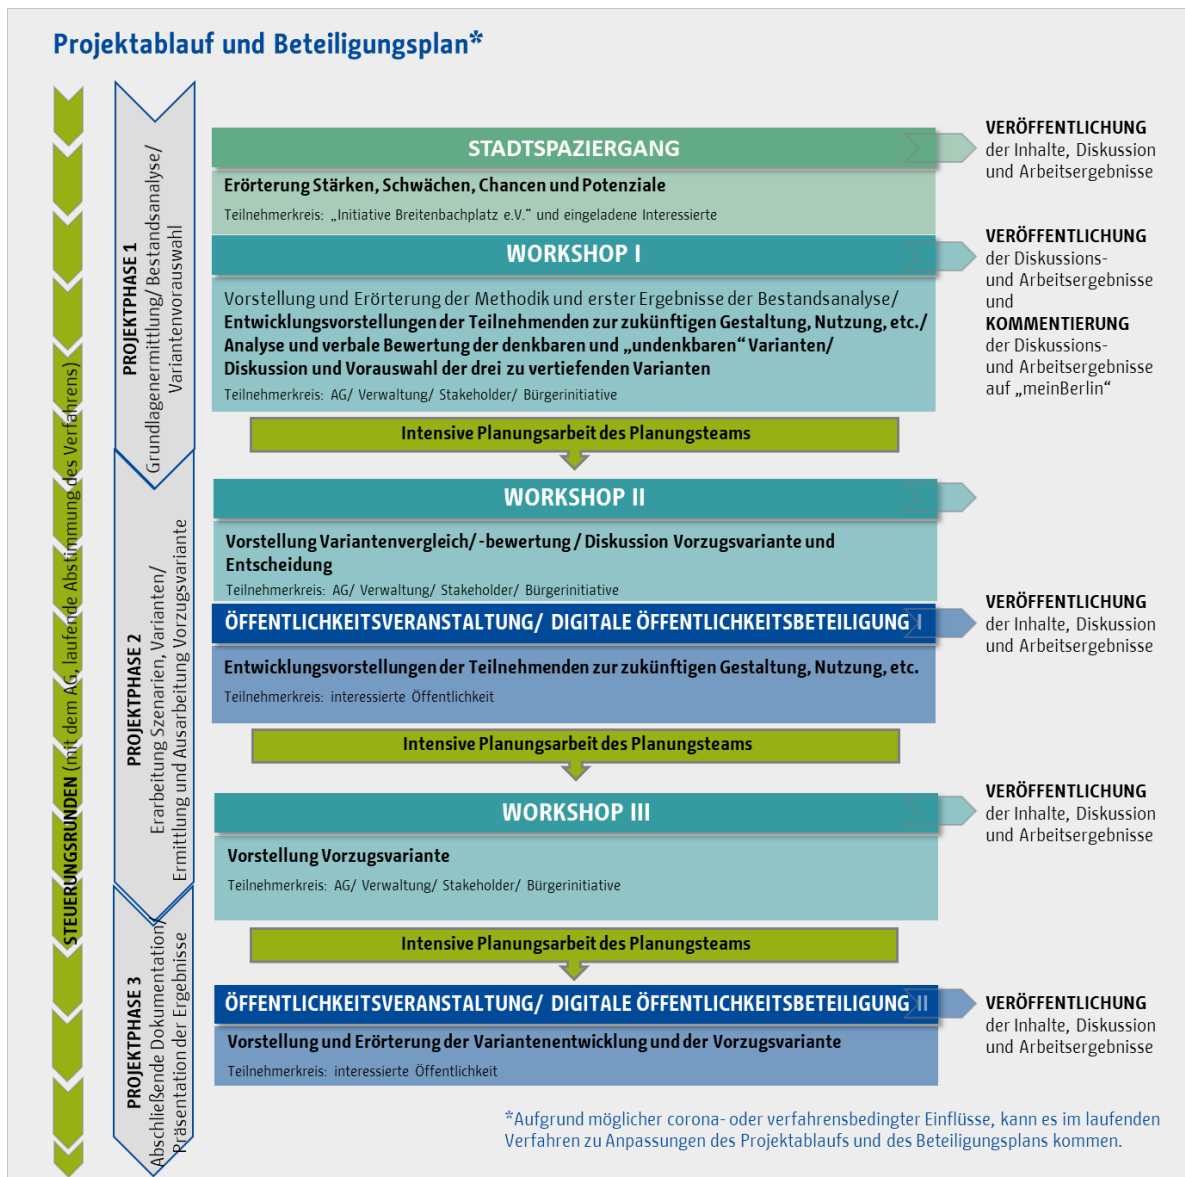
Projektablauf und Beteiligungsplan*

STEUERUNGSRUNDEN (mit dem AG, laufende Abstimmung des Verfahrens)

PROJEKTPHASE 1
Grundlagenermittlung/ Bestandsanalyse/ Variantenvorauswahl

PROJEKTPHASE 2
Erarbeitung Szenarien, Varianten/ Ermittlung und Ausarbeitung Vorzugsvariante

PROJEKTPHASE 3
Abschließende Dokumentation/ Präsentation der Ergebnisse

STADTSPAZIERGANG
Erörterung Stärken, Schwächen, Chancen und Potenziale
Teilnehmerkreis: „Initiative Breitenbachplatz e.V." und eingeladene Interessierte

VERÖFFENTLICHUNG der Inhalte, Diskussion und Arbeitsergebnisse

WORKSHOP I
Vorstellung und Erörterung der Methodik und erster Ergebnisse der Bestandsanalyse/ Entwicklungsvorstellungen der Teilnehmenden zur zukünftigen Gestaltung, Nutzung, etc./ Analyse und verbale Bewertung der denkbaren und „undenkbaren" Varianten/ Diskussion und Vorauswahl der drei zu vertiefenden Varianten
Teilnehmerkreis: AG/ Verwaltung/ Stakeholder/ Bürgerinitiative

VERÖFFENTLICHUNG der Diskussions- und Arbeitsergebnisse und KOMMENTIERUNG der Diskussions- und Arbeitsergebnisse auf „meinBerlin"

Intensive Planungsarbeit des Planungsteams

WORKSHOP II
Vorstellung Variantenvergleich/-bewertung / Diskussion Vorzugsvariante und Entscheidung
Teilnehmerkreis: AG/ Verwaltung/ Stakeholder/ Bürgerinitiative

ÖFFENTLICHKEITSVERANSTALTUNG/ DIGITALE ÖFFENTLICHKEITSBETEILIGUNG I
Entwicklungsvorstellungen der Teilnehmenden zur zukünftigen Gestaltung, Nutzung, etc.
Teilnehmerkreis: interessierte Öffentlichkeit

VERÖFFENTLICHUNG der Inhalte, Diskussion und Arbeitsergebnisse

Intensive Planungsarbeit des Planungsteams

WORKSHOP III
Vorstellung Vorzugsvariante
Teilnehmerkreis: AG/ Verwaltung/ Stakeholder/ Bürgerinitiative

VERÖFFENTLICHUNG der Inhalte, Diskussion und Arbeitsergebnisse

Intensive Planungsarbeit des Planungsteams

ÖFFENTLICHKEITSVERANSTALTUNG/ DIGITALE ÖFFENTLICHKEITSBETEILIGUNG II
Vorstellung und Erörterung der Variantenentwicklung und der Vorzugsvariante
Teilnehmerkreis: interessierte Öffentlichkeit

VERÖFFENTLICHUNG der Inhalte, Diskussion und Arbeitsergebnisse

*Aufgrund möglicher corona- oder verfahrensbedingter Einflüsse, kann es im laufenden Verfahren zu Anpassungen des Projektablaufs und des Beteiligungsplans kommen.